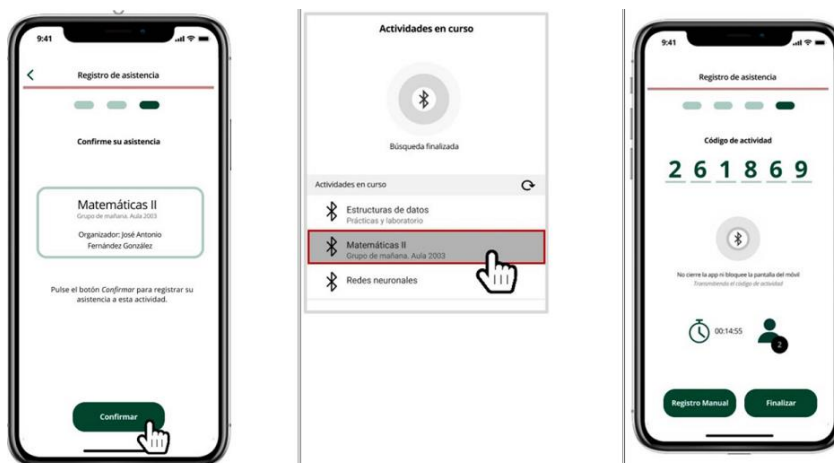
9:41

Registro de asistencia

Confirme su asistencia

Matemáticas II
Grupo de mañana. Aula 2003

Organizador: José Antonio Fernández González

Pulse el botón *Confirmar* para registrar su asistencia a esta actividad.

Confirmar

Actividades en curso

Búsqueda finalizada

Actividades en curso

Estructuras de datos
Prácticas y laboratorio

Matemáticas II
Grupo de mañana. Aula 2003

Redes neuronales

9:41

Registro de asistencia

Código de actividad

2 6 1 8 6 9

No cierre la app ni bloquee la pantalla del móvil
Transmitiendo el código de actividad

00:14:55

2

Registro Manual

Finalizar